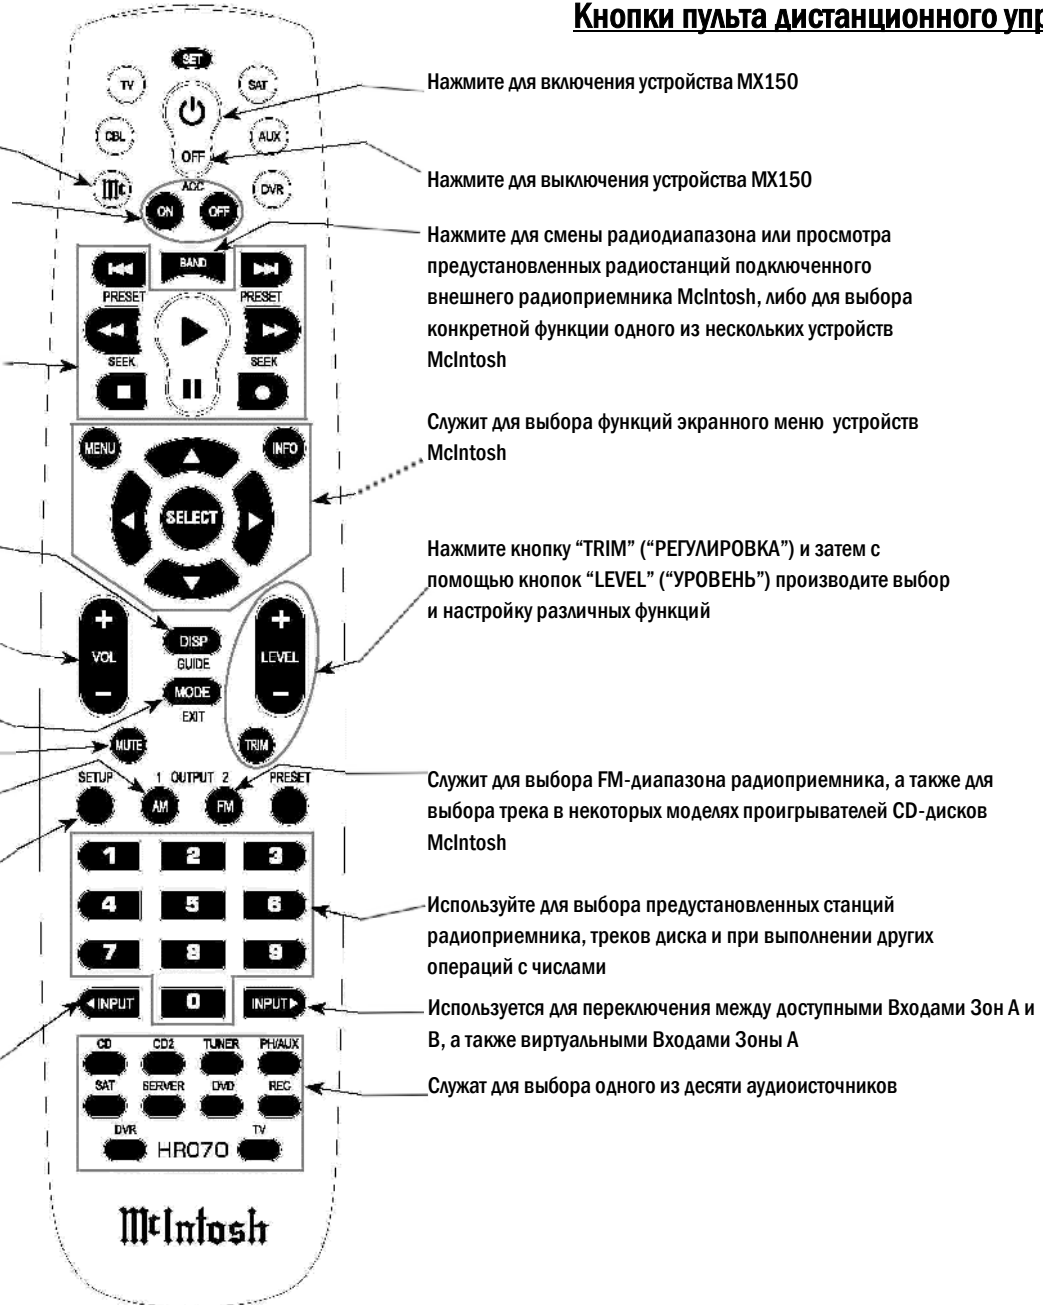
Кнопки пульта дистанционного упр

SET
TV
SAT
CBL
OFF
AUX
ACC
DVR
ON
OFF
BAND
PRESET
PRESET
SEEK
SEEK
MENU
INFO
SELECT
VOL
DISP
GUIDE
LEVEL
MODE
EXIT
MUTE
TRIM
SETUP
1 OUTPUT 2
PRESET
AM
FM
1
2
3
4
5
6
7
8
9
◄INPUT
0
INPUT►
CD
CD2
TUNER
PH/AUX
SAT
SERVER
DVD
REC
DVR
TV
HR070
McIntosh

Нажмите для включения устройства MX150

Нажмите для выключения устройства MX150

Нажмите для смены радиодиапазона или просмотра предустановленных радиостанций подключенного внешнего радиоприемника McIntosh, либо для выбора конкретной функции одного из нескольких устройств McIntosh

Служит для выбора функций экранного меню устройств McIntosh

Нажмите кнопку “TRIM” (“РЕГУЛИРОВКА”) и затем с помощью кнопок “LEVEL” (“УРОВЕНЬ”) производите выбор и настройку различных функций

Служит для выбора FM-диапазона радиоприемника, а также для выбора трека в некоторых моделях проигрывателей CD-дисков McIntosh

Используйте для выбора предустановленных станций радиоприемника, треков диска и при выполнении других операций с числами

Используется для переключения между доступными Входами Зон A и B, а также виртуальными Входами Зоны A

Служат для выбора одного из десяти аудиоисточников